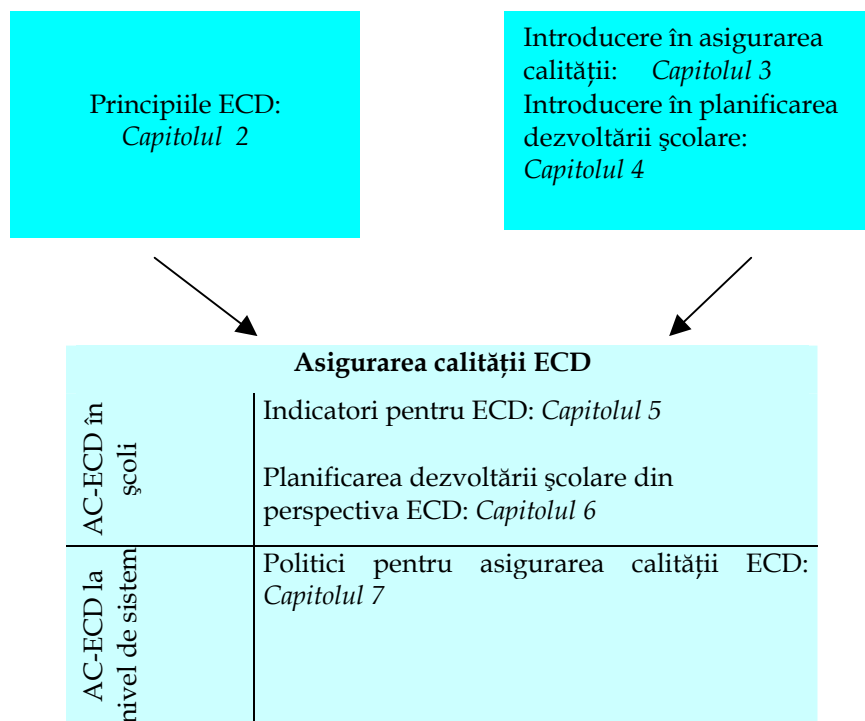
Principiile ECD:
*Capitolul 2*

Introducere în asigurarea calităţii: *Capitolul 3*
Introducere în planificarea dezvoltării şcolare: *Capitolul 4*

**Asigurarea calităţii ECD**

| | |
|---|---|
| AC-ECD în şcoli | Indicatori pentru ECD: *Capitolul 5*<br><br>Planificarea dezvoltării şcolare din perspectiva ECD: *Capitolul 6* |
| AC-ECD la nivel de sistem | Politici pentru asigurarea calităţii ECD: *Capitolul 7* |